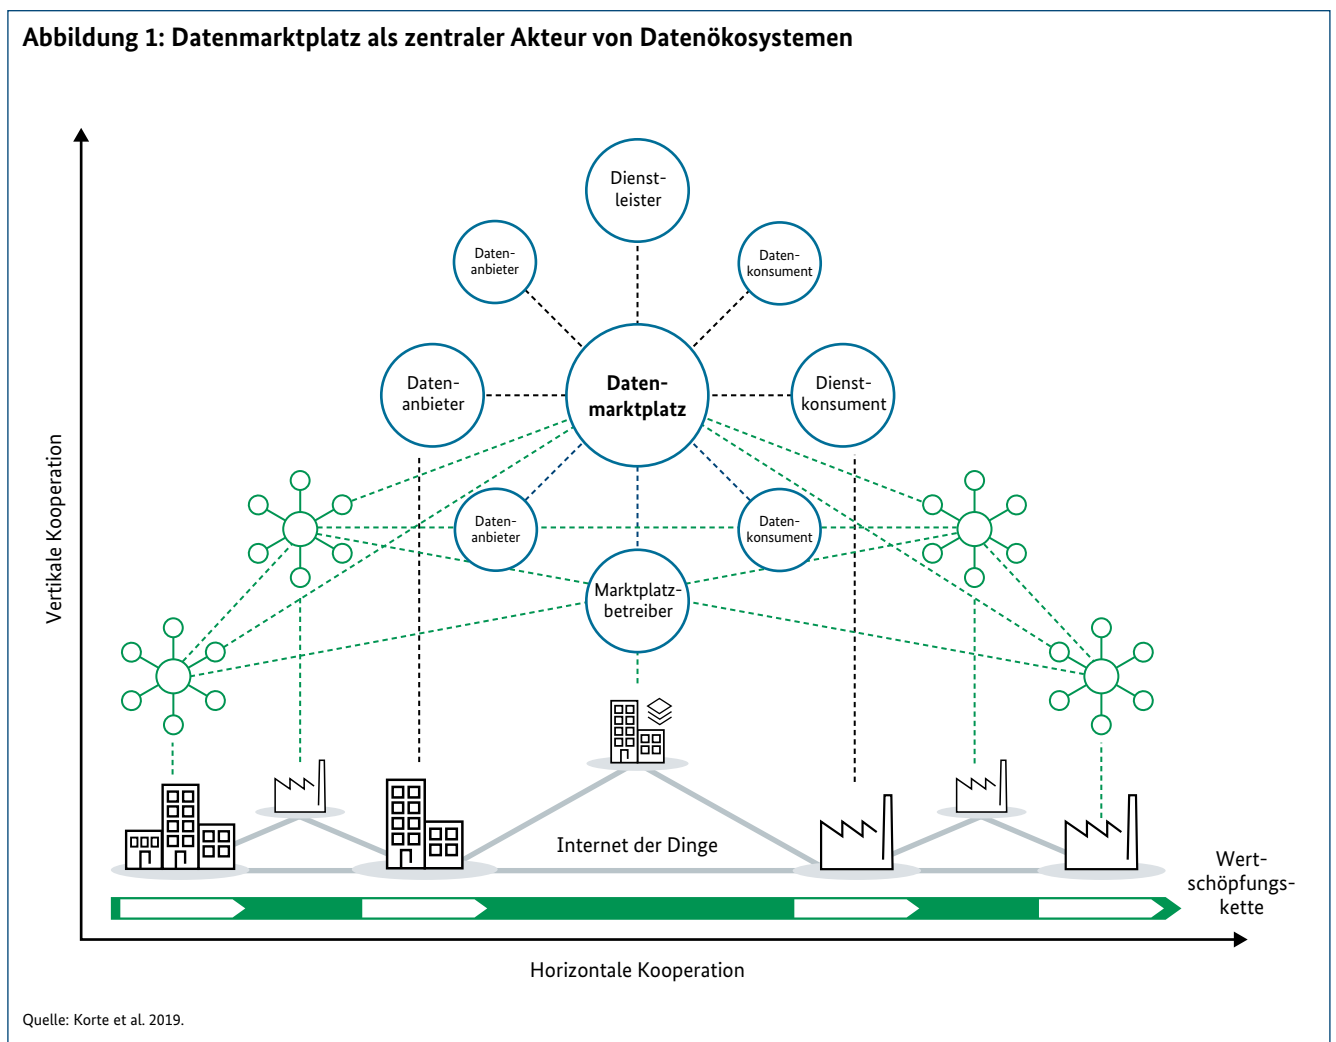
**Abbildung 1: Datenmarktplatz als zentraler Akteur von Datenökosystemen**

Vertikale Kooperation

Dienstleister

Datenanbieter

Datenkonsument

Datenanbieter

**Datenmarktplatz**

Dienstkonsument

Datenanbieter

Datenkonsument

Marktplatzbetreiber

Internet der Dinge

Wertschöpfungskette

Horizontale Kooperation

Quelle: Korte et al. 2019.